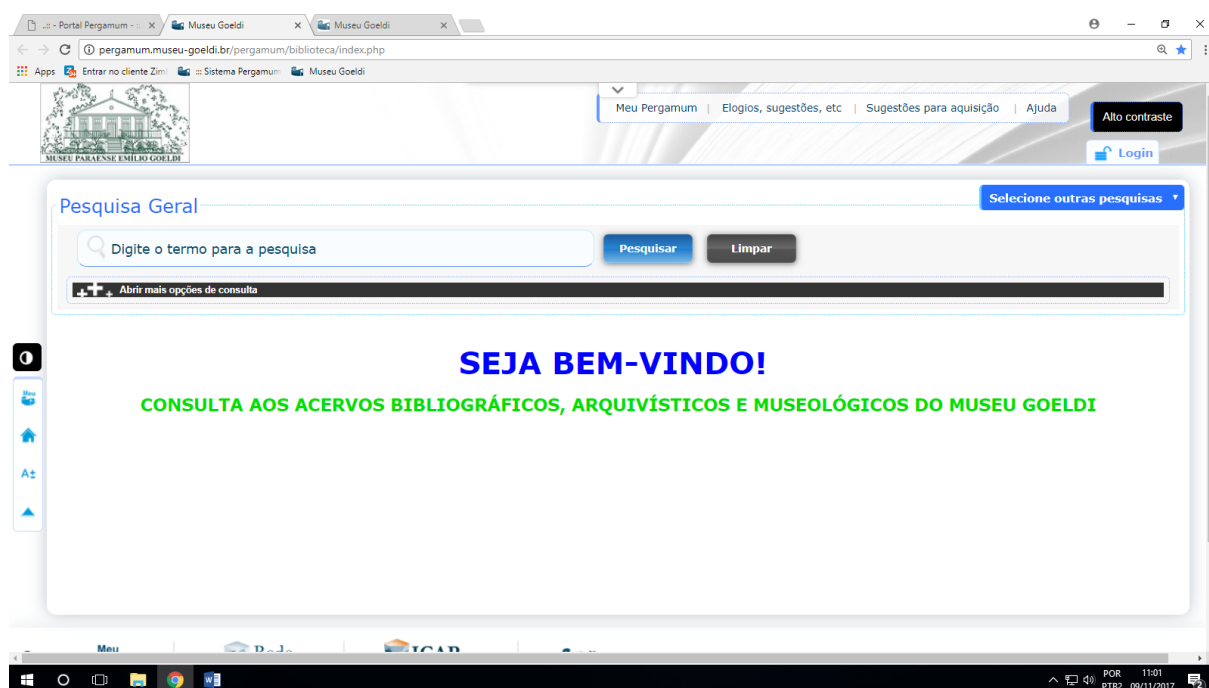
.:: - Portal Pergamum - :: × Museu Goeldi × Museu Goeldi ×

pergamum.museu-goeldi.br/pergamum/biblioteca/index.php

Apps Entrar no cliente Zim :: Sistema Pergamum Museu Goeldi

MUSEU PARAENSE EMÍLIO GOELDI

Meu Pergamum | Elogios, sugestões, etc | Sugestões para aquisição | Ajuda

Alto contraste

Login

Pesquisa Geral

Selecione outras pesquisas

Digite o termo para a pesquisa

Pesquisar

Limpar

Abrir mais opções de consulta

Meu

SEJA BEM-VINDO!

CONSULTA AOS ACERVOS BIBLIOGRÁFICOS, ARQUIVÍSTICOS E MUSEOLÓGICOS DO MUSEU GOELDI

Meu

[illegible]

POR PTB2 11:01 09/11/2017